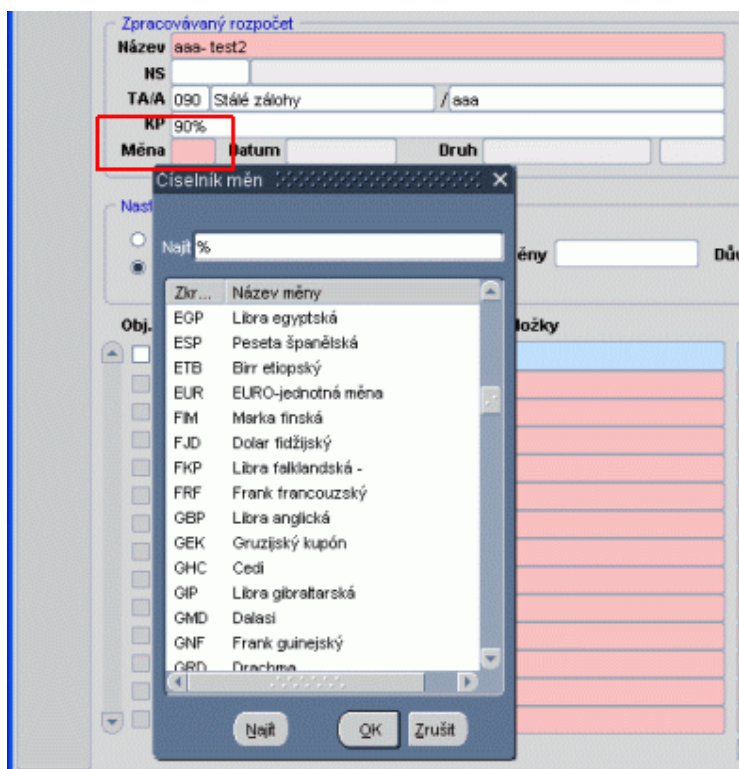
Zpracovávaný rozpočet
Název aaa- test2
NS
TA/A 090 Stálé zálohy / aaa
KP 90%
Měna Datum Druh
Nast
ěny Dů
Obj. ložky

Číselník měn
Najít %

| Zkr... | Název měny |
|---|---|
| EGP | Libra egyptská |
| ESP | Peseta španělská |
| ETB | Birr etiopský |
| EUR | EURO-jednotná měna |
| FIM | Marka finská |
| FJD | Dolar fidžijský |
| FKP | Libra falklandská - |
| FRF | Frank francouzský |
| GBP | Libra anglická |
| GEK | Gruzijský kupón |
| GHC | Cedi |
| GIP | Libra gibraltarská |
| GMD | Dalasi |
| GNF | Frank guinejský |
| GRD | Drachma |

Najít OK Zrušit